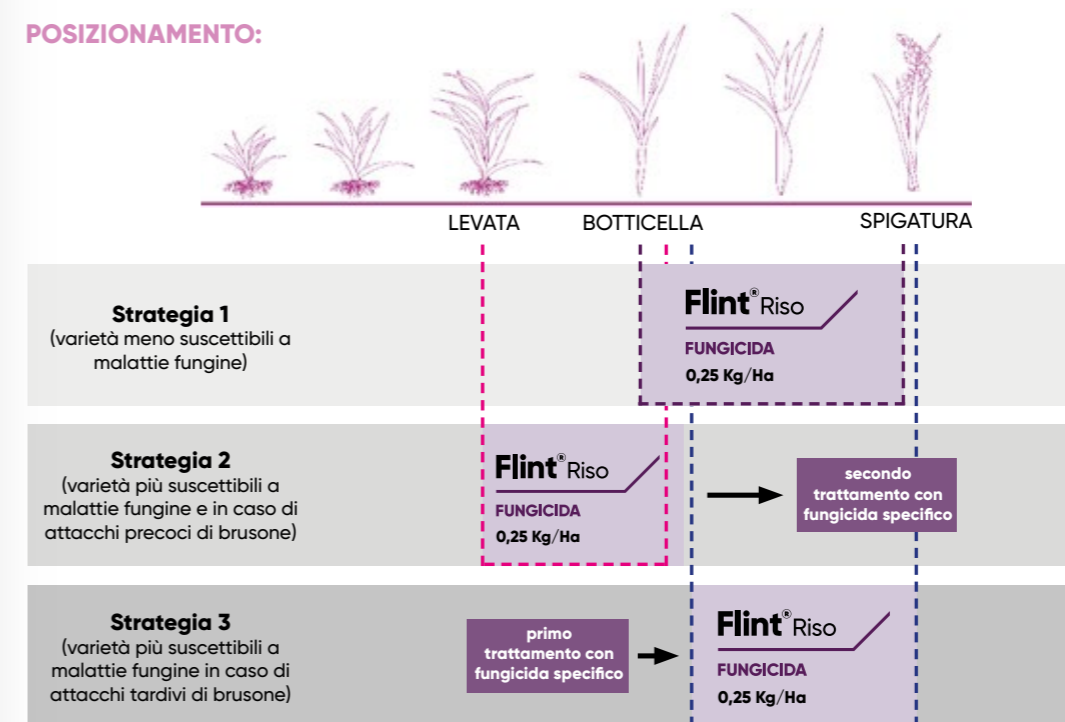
POSIZIONAMENTO:

LEVATA

BOTTICELLA

SPIGATURA

Strategia 1
(varietà meno suscettibili a malattie fungine)

Flint® Riso
FUNGICIDA
0,25 Kg/Ha

Strategia 2
(varietà più suscettibili a malattie fungine e in caso di attacchi precoci di brusone)

Flint® Riso
FUNGICIDA
0,25 Kg/Ha

secondo trattamento con fungicida specifico

Strategia 3
(varietà più suscettibili a malattie fungine in caso di attacchi tardivi di brusone)

primo trattamento con fungicida specifico

Flint® Riso
FUNGICIDA
0,25 Kg/Ha